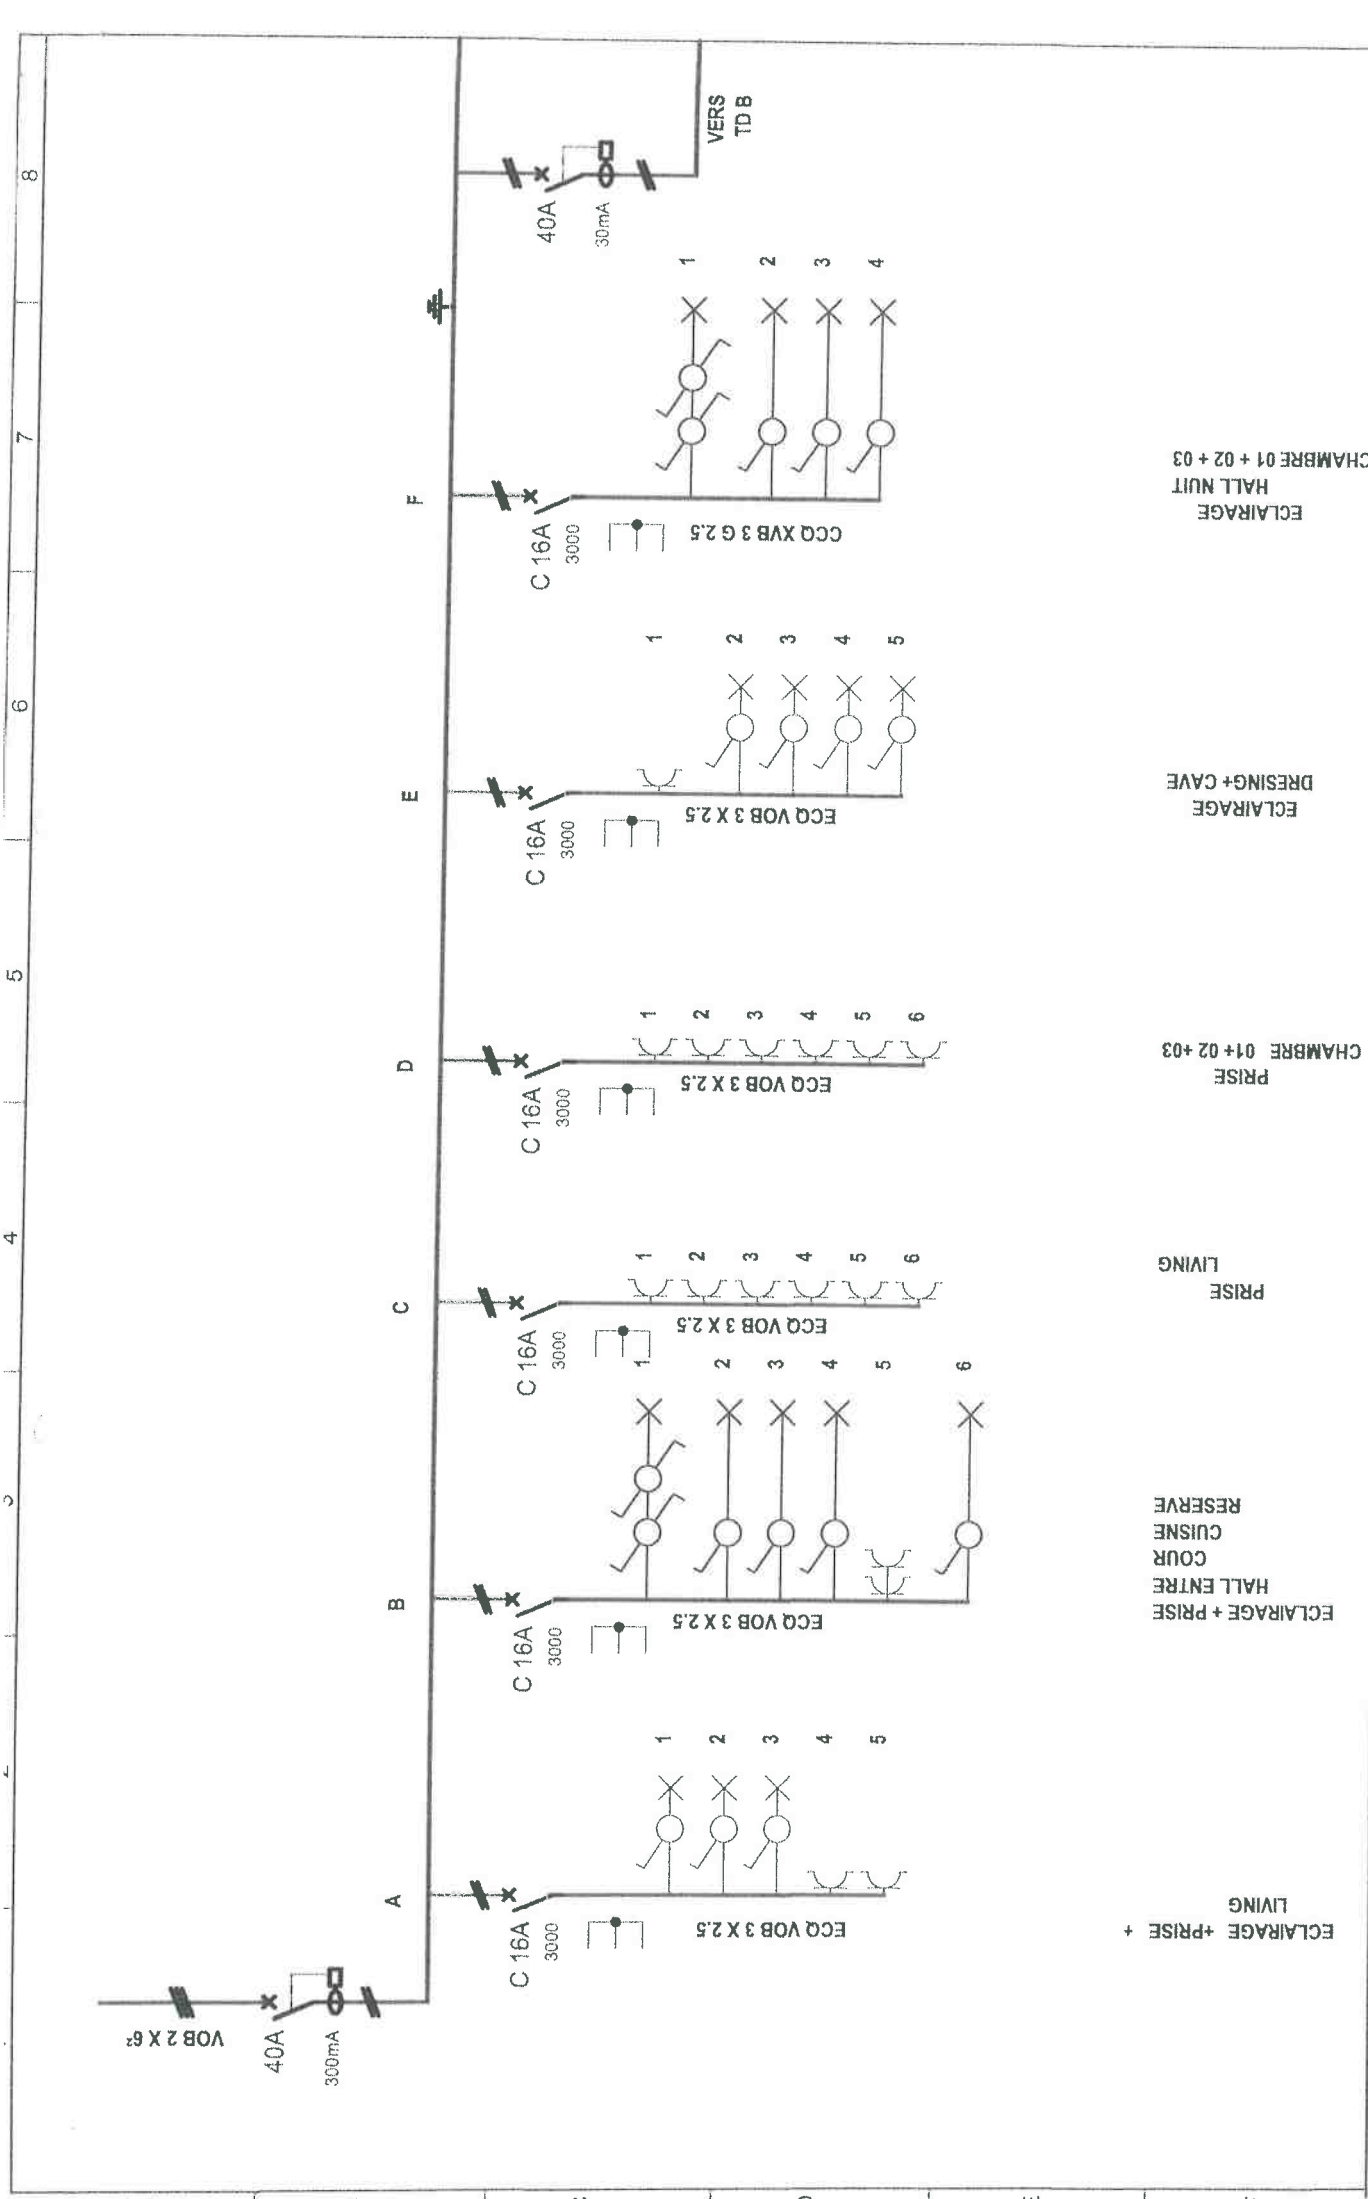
VOB 2 X 6²
40A
300mA

A
C 16A
3000
ECQ VOB 3 X 2.5
1
2
3
4
5
ECLAIRAGE +PRISE +
LIVING

B
C 16A
3000
ECQ VOB 3 X 2.5
1
2
3
4
5
6
ECLAIRAGE + PRISE
HALL ENTRE
COUR
CUISNE
RESERVE

C
C 16A
3000
ECQ VOB 3 X 2.5
1
2
3
4
5
6
PRISE
LIVING

D
C 16A
3000
ECQ VOB 3 X 2.5
1
2
3
4
5
6
PRISE
CHAMBRE 01+ 02 +03

E
C 16A
3000
ECQ VOB 3 X 2.5
1
2
3
4
5
ECLAIRAGE
DRESING+ CAVE

F
C 16A
3000
ECQ XVB 3 G 2.5
1
2
3
4
ECLAIRAGE
HALL NUIT
CHAMBRE 01 + 02 + 03

40A
30mA
VERS
TD B

4
5
6
7
8